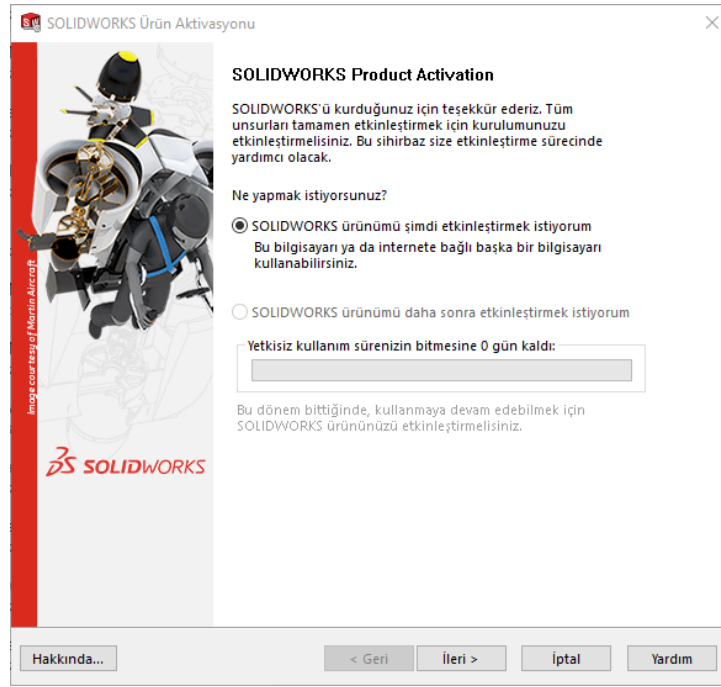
SOLIDWORKS Ürün Aktivasyonu

SOLIDWORKS Product Activation

SOLIDWORKS'ü kurduğunuz için teşekkür ederiz. Tüm unsurları tamamen etkinleştirmek için kurulumunuzu etkinleştirmelisiniz. Bu sihirbaz size etkinleştirme sürecinde yardımcı olacak.

Ne yapmak istiyorsunuz?

SOLIDWORKS ürünümü şimdi etkinleştirmek istiyorum

Bu bilgisayarı ya da internete bağlı başka bir bilgisayarı kullanabilirsiniz.

SOLIDWORKS ürünümü daha sonra etkinleştirmek istiyorum

Yetkisiz kullanım sürenizin bitmesine 0 gün kaldı:

Bu dönem bittiğinde, kullanmaya devam edebilmek için SOLIDWORKS ürününüzü etkinleştirmelisiniz.

Image courtesy of Martin Aircraft

SOLIDWORKS

Hakkında...

< Geri

İleri >

İptal

Yardım